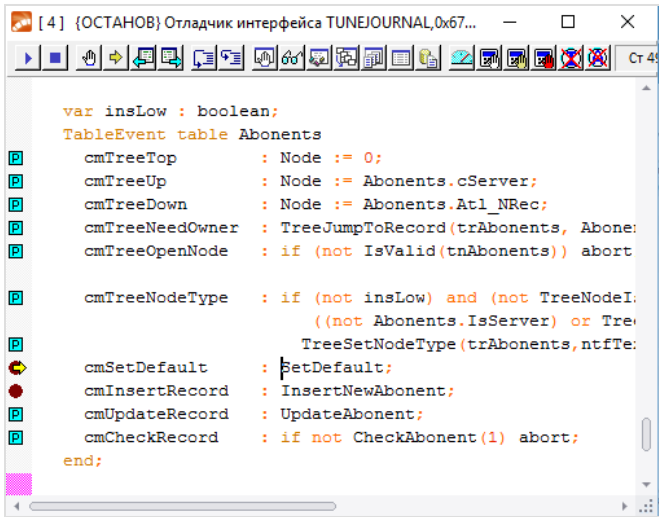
[ 4 ]  {ОСТАНОВ} Отладчик интерфейса TUNEJOURNAL,0x67...

Ст 49

var insLow : boolean;
TableEvent table Abonents
P cmTreeTop : Node := 0;
P cmTreeUp : Node := Abonents.cServer;
P cmTreeDown : Node := Abonents.Atl_NRec;
P cmTreeNeedOwner : TreeJumpToRecord(trAbonents, Abonen
P cmTreeOpenNode : if (not IsValid(tnAbonents)) abort

P cmTreeNodeType : if (not insLow) and (not TreeNodeIs
((not Abonents.IsServer) or Tree
P TreeSetNodeType(trAbonents,ntfTe
cmSetDefault : SetDefault;
cmInsertRecord : InsertNewAbonent;
P cmUpdateRecord : UpdateAbonent;
P cmCheckRecord : if not CheckAbonent(1) abort;
end;